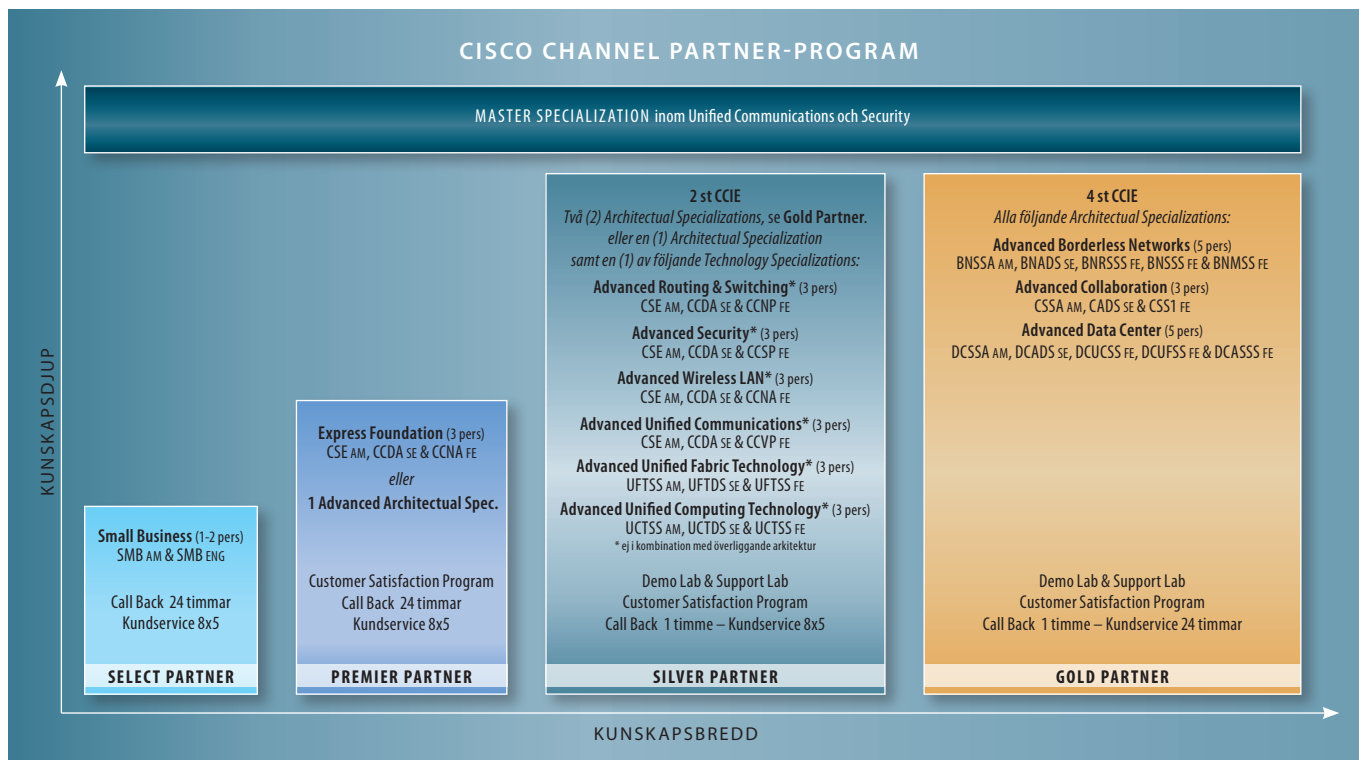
CISCO CHANNEL PARTNER-PROGRAM

MASTER SPECIALIZATION inom Unified Communications och Security

KUNSKAPSDJUP

Small Business (1-2 pers)
SMB AM & SMB ENG

Call Back 24 timmar
Kundservice 8x5

SELECT PARTNER

Express Foundation (3 pers)
CSE AM, CCDA SE & CCNA FE
eller
1 Advanced Architectual Spec.

Customer Satisfaction Program
Call Back 24 timmar
Kundservice 8x5

PREMIER PARTNER

2 st CCIE
Två (2) Architectual Specializations, se Gold Partner.
eller en (1) Architectual Specialization
samt en (1) av följande Technology Specializations:

Advanced Routing & Switching* (3 pers)
CSE AM, CCDA SE & CCNP FE

Advanced Security* (3 pers)
CSE AM, CCDA SE & CCSP FE

Advanced Wireless LAN* (3 pers)
CSE AM, CCDA SE & CCNA FE

Advanced Unified Communications* (3 pers)
CSE AM, CCDA SE & CCVP FE

Advanced Unified Fabric Technology* (3 pers)
UFTSS AM, UFTDS SE & UFTSS FE

Advanced Unified Computing Technology* (3 pers)
UCTSS AM, UCTDS SE & UCTSS FE
* ej i kombination med överliggande arkitektur

Demo Lab & Support Lab
Customer Satisfaction Program
Call Back 1 timme – Kundservice 8x5

SILVER PARTNER

4 st CCIE
Alla följande Architectual Specializations:

Advanced Borderless Networks (5 pers)
BNSSA AM, BNADS SE, BNRSSS FE, BNSSS FE & BNMSS FE

Advanced Collaboration (3 pers)
CSSA AM, CADS SE & CSS1 FE

Advanced Data Center (5 pers)
DCSSA AM, DCADS SE, DCUCSS FE, DCUFSS FE & DCASSS FE

Demo Lab & Support Lab
Customer Satisfaction Program
Call Back 1 timme – Kundservice 24 timmar

GOLD PARTNER

KUNSKAPSBREDD